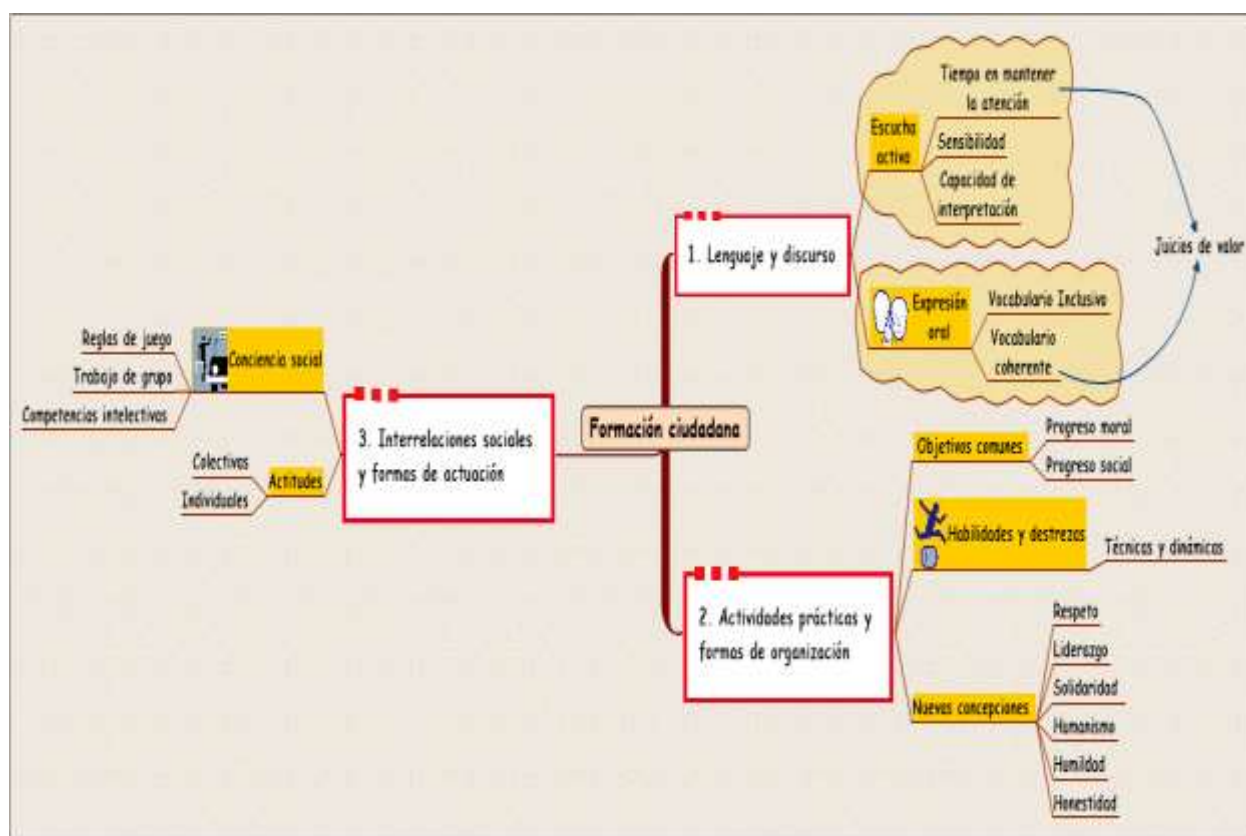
Formación ciudadana

1. Lenguaje y discurso

Escucha activa
Tiempo en mantener la atención
Sensibilidad
Capacidad de interpretación

Expresión oral
Vocabulario Inclusivo
Vocabulario coherente

Juicios de valor

2. Actividades prácticas y formas de organización

Objetivos comunes
Progreso moral
Progreso social

Habilidades y destrezas
Técnicas y dinámicas

Nuevas concepciones
Respeto
Liderazgo
Solidaridad
Humanismo
Humildad
Honestidad

3. Interrelaciones sociales y formas de actuación

Conciencia social
Reglas de juego
Trabajo de grupo
Competencias intelectivas

Actitudes
Colectivas
Individuales